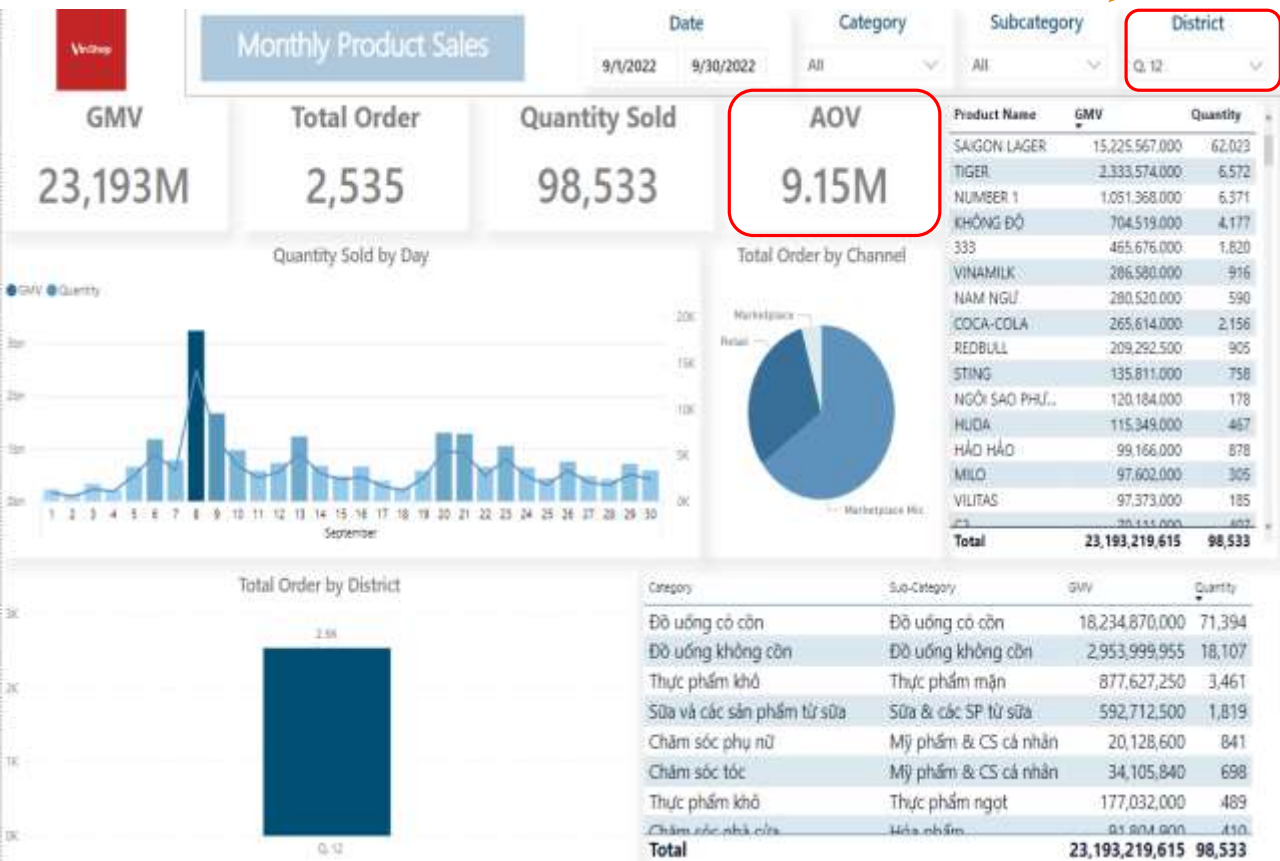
VinShop

Monthly Product Sales

Date
9/1/2022 9/30/2022

Category
All

Subcategory
All

District
Q. 12

GMV
23,193M

Total Order
2,535

Quantity Sold
98,533

AOV
9.15M

| Product Name | GMV | Quantity |
|---|---|---|
| SAIGON LAGER | 15,225,567,000 | 62,023 |
| TIGER | 2,333,574,000 | 6,572 |
| NUMBER 1 | 1,051,368,000 | 6,371 |
| KHÔNG ĐỘ | 704,519,000 | 4,177 |
| 333 | 465,676,000 | 1,820 |
| VINAMILK | 286,580,000 | 916 |
| NAM NGƯ | 280,520,000 | 590 |
| COCA-COLA | 265,614,000 | 2,156 |
| REDBULL | 209,292,500 | 905 |
| STING | 135,811,000 | 758 |
| NGÔI SAO PHƯ... | 120,184,000 | 178 |
| HUDA | 115,349,000 | 467 |
| HẢO HẢO | 99,166,000 | 878 |
| MILO | 97,602,000 | 305 |
| VILITAS | 97,373,000 | 185 |
| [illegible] | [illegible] | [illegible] |
| Total | 23,193,219,615 | 98,533 |

Quantity Sold by Day
GMV Quantity
3bn 2bn 1bn 0bn
20K 15K 10K 5K 0K
1 2 3 4 5 6 7 8 9 10 11 12 13 14 15 16 17 18 19 20 21 22 23 24 25 26 27 28 29 30
September

Total Order by Channel
Marketplace
Retail
Marketplace Mic

Total Order by District
3K 2K 1K 0K
2.5K
Q. 12

| Category | Sub-Category | GMV | Quantity |
|---|---|---|---|
| Đồ uống có cồn | Đồ uống có cồn | 18,234,870,000 | 71,394 |
| Đồ uống không cồn | Đồ uống không cồn | 2,953,999,955 | 18,107 |
| Thực phẩm khô | Thực phẩm mặn | 877,627,250 | 3,461 |
| Sữa và các sản phẩm từ sữa | Sữa & các SP từ sữa | 592,712,500 | 1,819 |
| Chăm sóc phụ nữ | Mỹ phẩm & CS cá nhân | 20,128,600 | 841 |
| Chăm sóc tóc | Mỹ phẩm & CS cá nhân | 34,105,840 | 698 |
| Thực phẩm khô | Thực phẩm ngọt | 177,032,000 | 489 |
| Chăm sóc nhà cửa | Hóa phẩm | 91,804,800 | 410 |
| Total | | 23,193,219,615 | 98,533 |